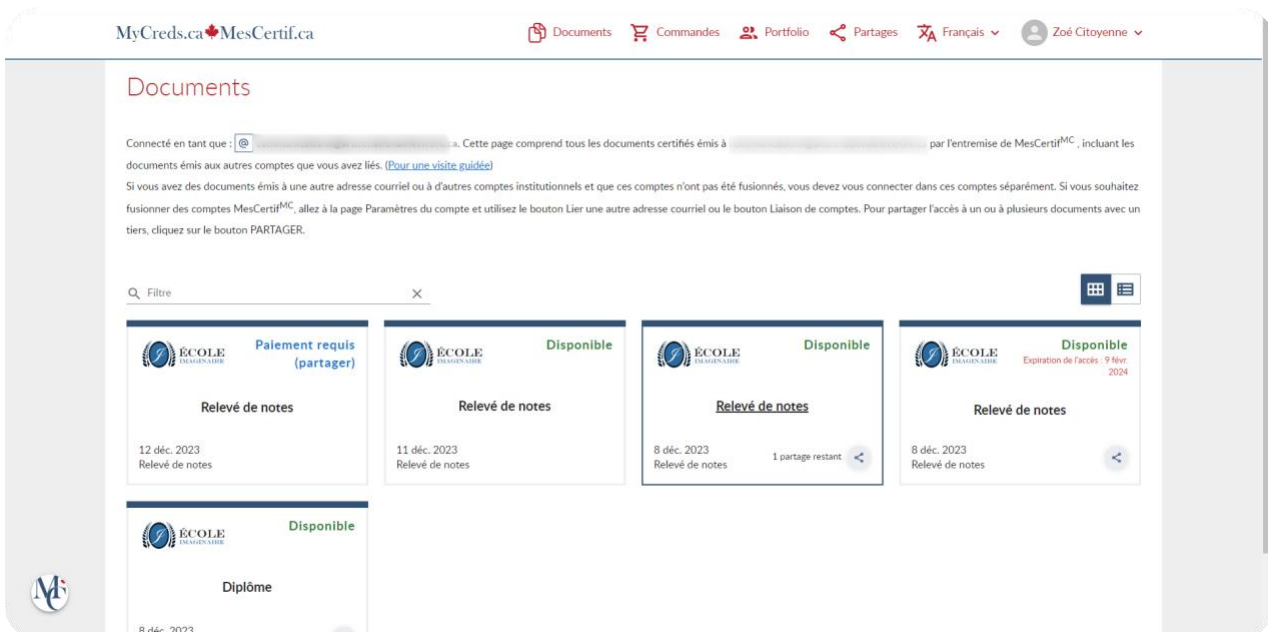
MyCreds.ca MesCertif.ca

Documents Commandes Portfolio Partages Français Zoé Citoyenne

Documents

Connecté en tant que : @ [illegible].ca. Cette page comprend tous les documents certifiés émis à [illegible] par l'entremise de MesCertif$^{MC}$, incluant les documents émis aux autres comptes que vous avez liés. (Pour une visite guidée)
Si vous avez des documents émis à une autre adresse courriel ou à d'autres comptes institutionnels et que ces comptes n'ont pas été fusionnés, vous devez vous connecter dans ces comptes séparément. Si vous souhaitez fusionner des comptes MesCertif$^{MC}$, allez à la page Paramètres du compte et utilisez le bouton Lier une autre adresse courriel ou le bouton Liaison de comptes. Pour partager l'accès à un ou à plusieurs documents avec un tiers, cliquez sur le bouton PARTAGER.

Filtre

ÉCOLE IMAGINAIRE
Paiement requis (partager)
Relevé de notes
12 déc. 2023
Relevé de notes

ÉCOLE IMAGINAIRE
Disponible
Relevé de notes
11 déc. 2023
Relevé de notes

ÉCOLE IMAGINAIRE
Disponible
Relevé de notes
8 déc. 2023
Relevé de notes
1 partage restant

ÉCOLE IMAGINAIRE
Disponible
Expiration de l'accès : 9 févr. 2024
Relevé de notes
8 déc. 2023
Relevé de notes

ÉCOLE IMAGINAIRE
Disponible
Diplôme
8 déc. 2023